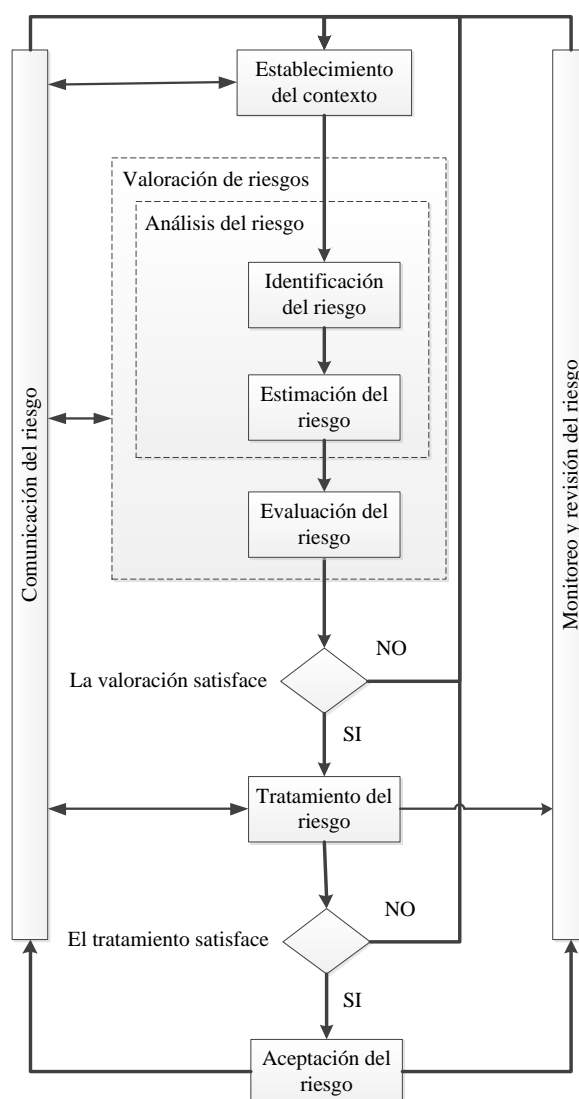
Comunicación del riesgo

Establecimiento del contexto

Valoración de riesgos

Análisis del riesgo

Identificación del riesgo

Estimación del riesgo

Evaluación del riesgo

La valoración satisface

NO

SI

Tratamiento del riesgo

El tratamiento satisface

NO

SI

Aceptación del riesgo

Monitoreo y revisión del riesgo